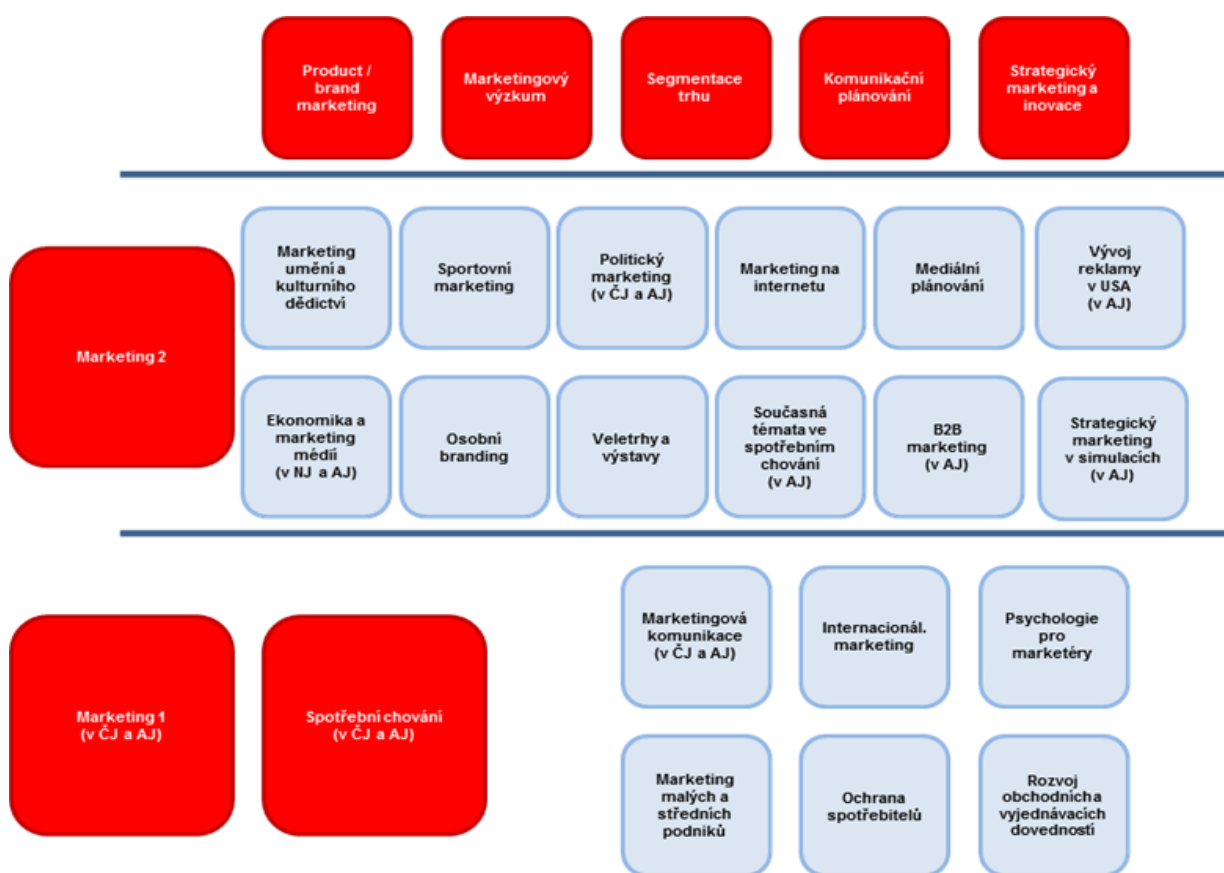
Product / brand marketing

Marketingový výzkum

Segmentace trhu

Komunikační plánování

Strategický marketing a inovace

Marketing 2

Marketing umění a kulturního dědictví

Sportovní marketing

Politický marketing (v ČJ a AJ)

Marketing na internetu

Mediální plánování

Vývoj reklamy v USA (v AJ)

Ekonomika a marketing médií (v NJ a AJ)

Osobní branding

Veletrhy a výstavy

Současná témata ve spotřebním chování (v AJ)

B2B marketing (v AJ)

Strategický marketing v simulacích (v AJ)

Marketing 1 (v ČJ a AJ)

Spotřební chování (v ČJ a AJ)

Marketingová komunikace (v ČJ a AJ)

Internacionál. marketing

Psychologie pro marketéry

Marketing malých a středních podniků

Ochrana spotřebitelů

Rozvoj obchodních a vyjednávacích dovedností